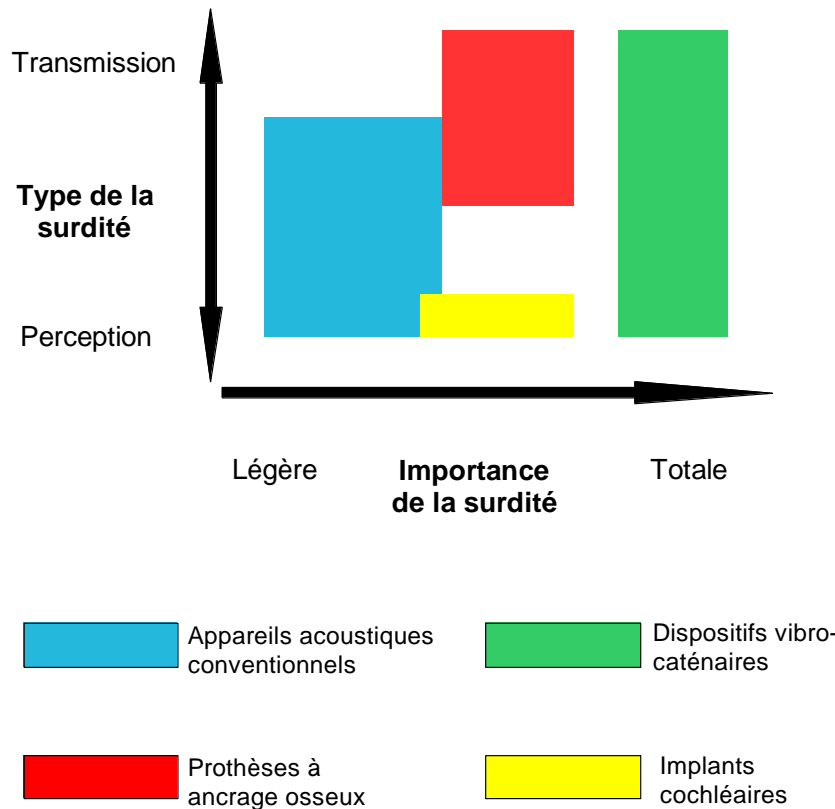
Transmission

Type de la surdité

Perception

Légère

Importance de la surdité

Totale

Appareils acoustiques conventionnels

Dispositifs vibro-caténaires

Prothèses à ancrage osseux

Implants cochléaires